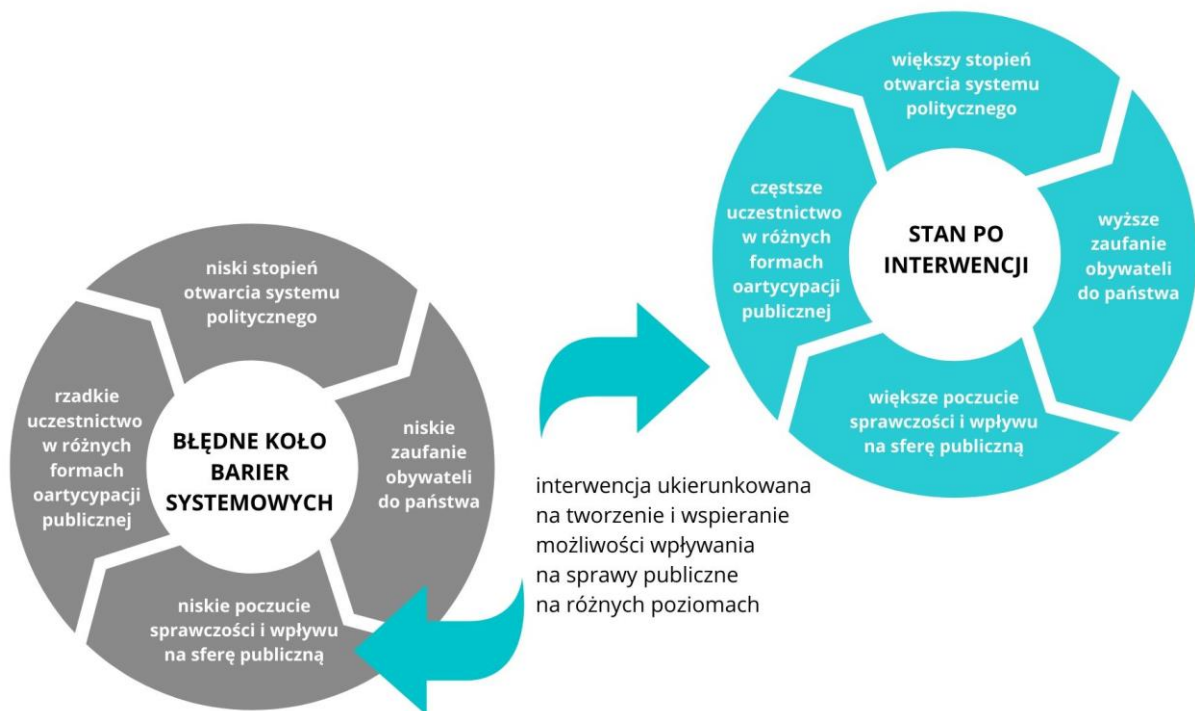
BŁĘDNE KOŁO BARIER SYSTEMOWYCH

niski stopień otwarcia systemu politycznego

niskie zaufanie obywateli do państwa

niskie poczucie sprawczości i wpływu na sferę publiczną

rzadkie uczestnictwo w różnych formach oartycypacji publicznej

interwencja ukierunkowana na tworzenie i wspieranie możliwości wpływania na sprawy publiczne na różnych poziomach

STAN PO INTERWENCJI

większy stopień otwarcia systemu politycznego

wyższe zaufanie obywateli do państwa

większe poczucie sprawczości i wpływu na sferę publiczną

częstsze uczestnictwo w różnych formach oartycypacji publicznej